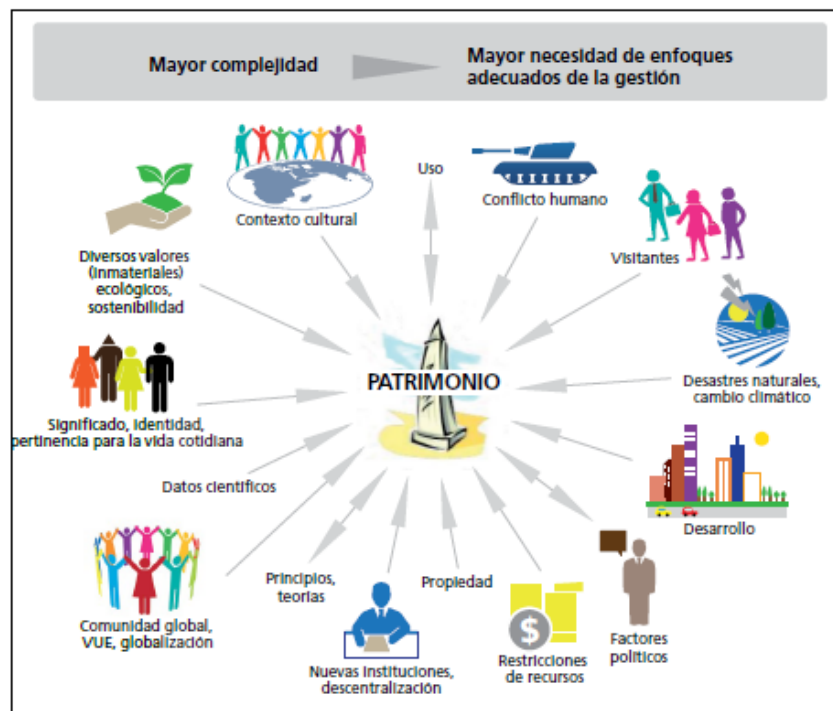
Mayor complejidad

Mayor necesidad de enfoques adecuados de la gestión

Contexto cultural

Uso

Conflicto humano

Visitantes

Diversos valores (inmateriales) ecológicos, sostenibilidad

Desastres naturales, cambio climático

PATRIMONIO

Significado, identidad, pertinencia para la vida cotidiana

Datos científicos

Desarrollo

Principios, teorías

Propiedad

Comunidad global, VUE, globalización

Nuevas instituciones, descentralización

Restricciones de recursos

Factores políticos